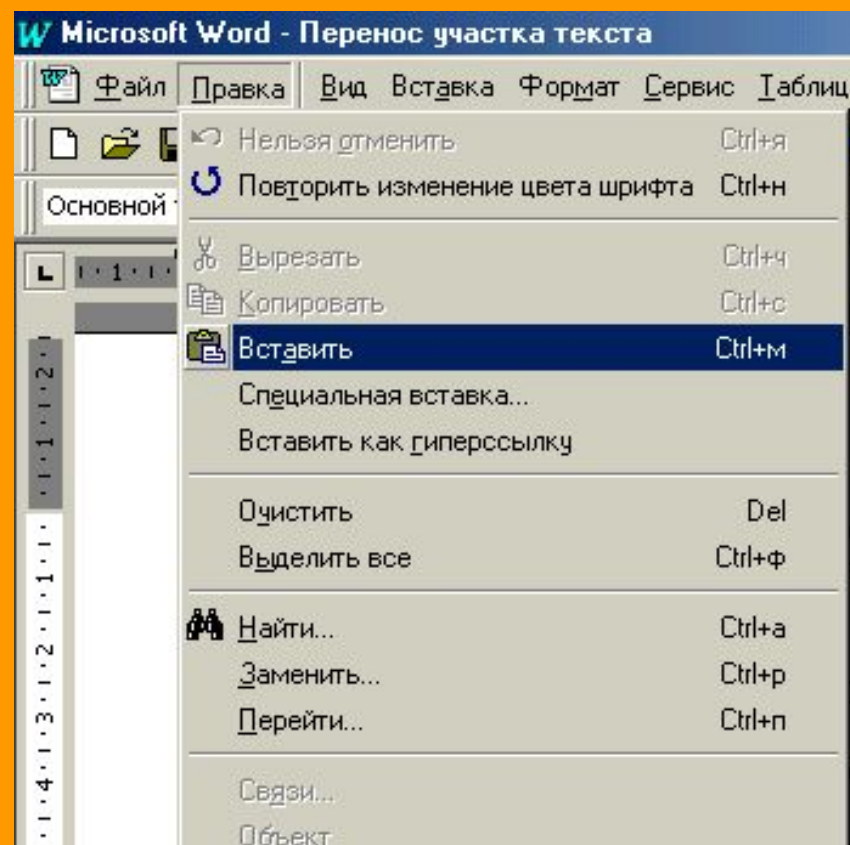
Microsoft Word - Перенос участка текста

Файл Правка Вид Вставка Формат Сервис Таблиц

Основной

Нельзя отменить Ctrl+я
Повторить изменение цвета шрифта Ctrl+н

Вырезать Ctrl+ч
Копировать Ctrl+c
Вставить Ctrl+м
Специальная вставка...
Вставить как гиперссылку

Очистить Del
Выделить все Ctrl+ф

Найти... Ctrl+a
Заменить... Ctrl+p
Перейти... Ctrl+п

Связи...
Объект